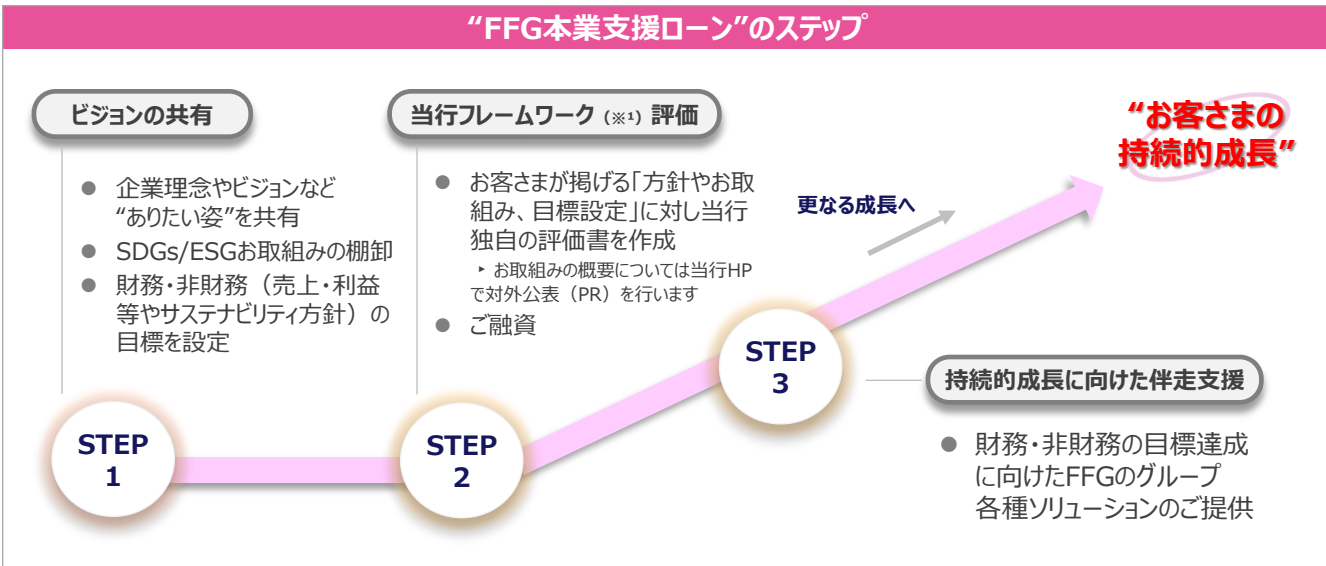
“FFG本業支援ローン”のステップ

ビジョンの共有

● 企業理念やビジョンなど“ありたい姿”を共有
● SDGs/ESGお取組みの棚卸
● 財務・非財務（売上・利益等やサステナビリティ方針）の目標を設定

当行フレームワーク（※1）評価

● お客さまが掲げる「方針やお取組み、目標設定」に対し当行独自の評価書を作成
‣ お取組みの概要については当行HPで対外公表（PR）を行います
● ご融資

更なる成長へ

“お客さまの持続的成長”

STEP 1

STEP 2

STEP 3

持続的成長に向けた伴走支援

● 財務・非財務の目標達成に向けたFFGのグループ各種ソリューションのご提供